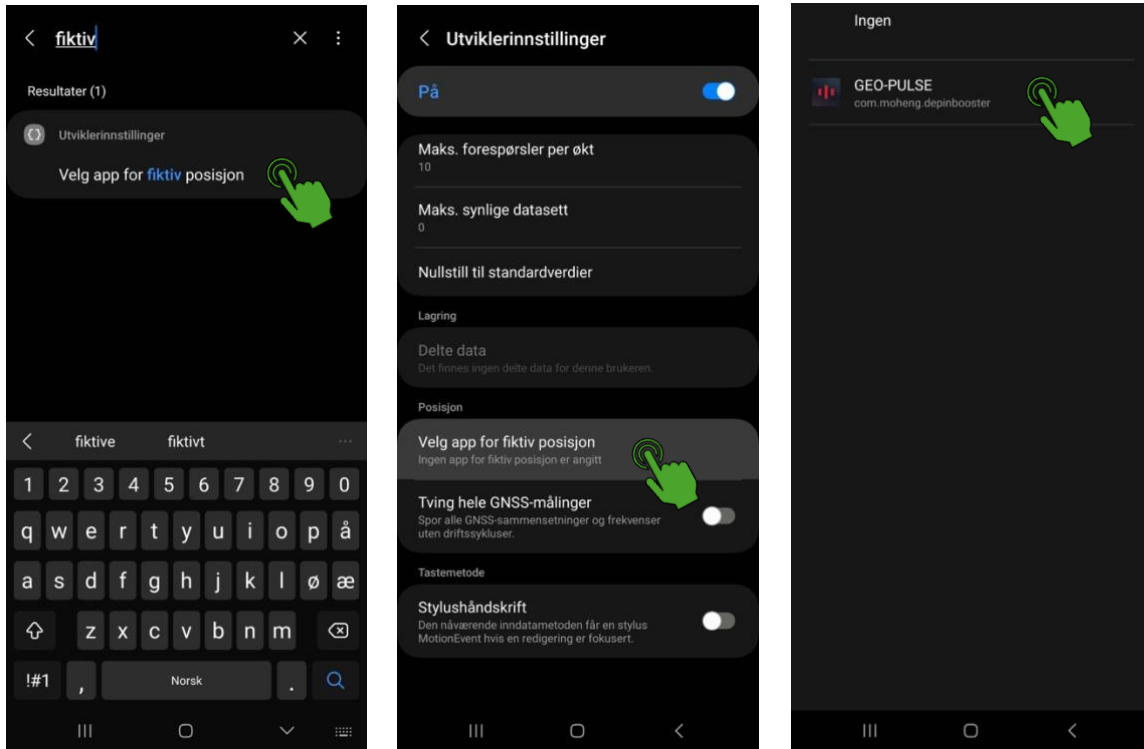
fiktiv

Resultater (1)

Utviklerinnstillinger

Velg app for fiktiv posisjon

fiktive fiktivt

1 2 3 4 5 6 7 8 9 0
q w e r t y u i o p å
a s d f g h j k l ø æ
z x c v b n m
!#1 , Norsk .

Utviklerinnstillinger

På

Maks. forespørsler per økt
10

Maks. synlige datasett
0

Nullstill til standardverdier

Lagring

Delte data
Det finnes ingen delte data for denne brukeren.

Posisjon

Velg app for fiktiv posisjon
Ingen app for fiktiv posisjon er angitt

Tving hele GNSS-målinger
Spor alle GNSS-sammensetninger og frekvenser uten driftssykluser.

Tastemetode

Stylushåndskrift
Den nåværende inndatametoden får en stylus MotionEvent hvis en redigering er fokusert.

Ingen

GEO-PULSE
com.moheng.depinbooster